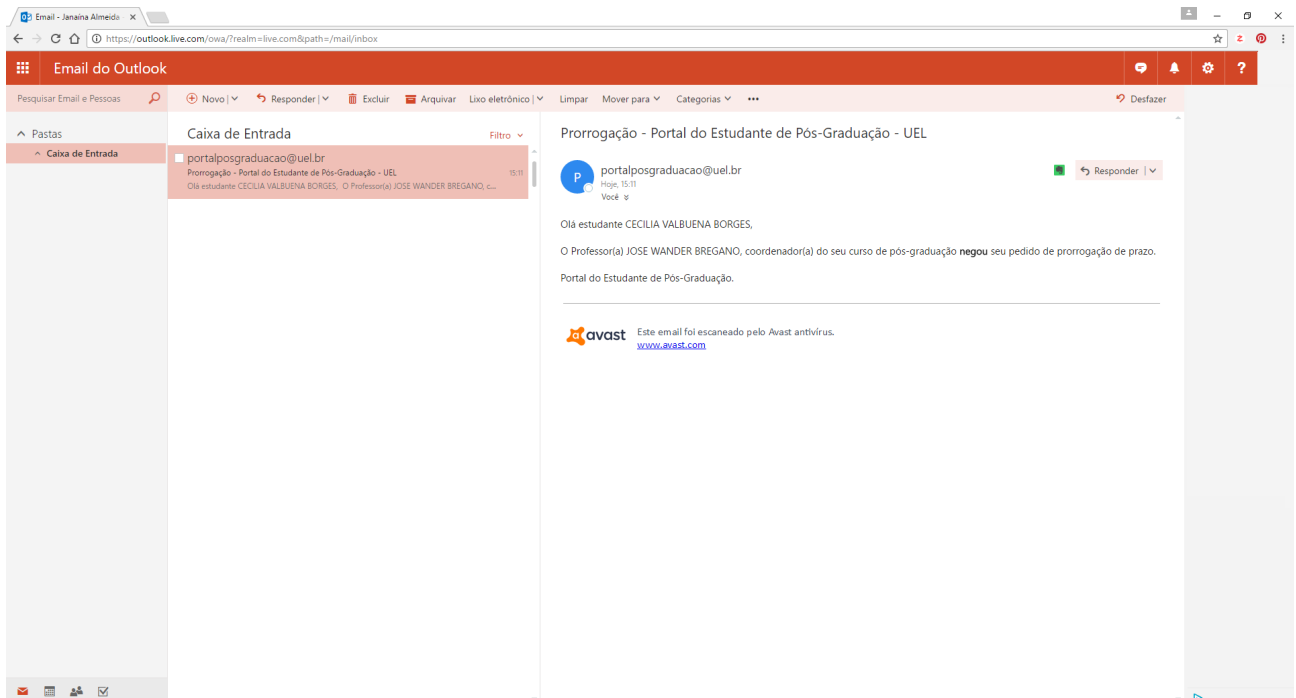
Email - Janaina Almeida ×

https://outlook.live.com/owa/?realm=live.com&path=/mail/inbox

Email do Outlook

Pesquisar Email e Pessoas

Novo | Responder | Excluir Arquivar Lixo eletrônico | Limpar Mover para Categorias ••• Desfazer

Pastas
Caixa de Entrada

Caixa de Entrada Filtro

portalposgraduacao@uel.br
Prorrogação - Portal do Estudante de Pós-Graduação - UEL 15:11
Olá estudante CECILIA VALBUENA BORGES, O Professor(a) JOSE WANDER BREGANO, c...

Prorrogação - Portal do Estudante de Pós-Graduação - UEL

P portalposgraduacao@uel.br
Hoje, 15:11
Você

Responder |

Olá estudante CECILIA VALBUENA BORGES,

O Professor(a) JOSE WANDER BREGANO, coordenador(a) do seu curso de pós-graduação **negou** seu pedido de prorrogação de prazo.

Portal do Estudante de Pós-Graduação.

avast Este email foi escaneado pelo Avast antivírus.
www.avast.com